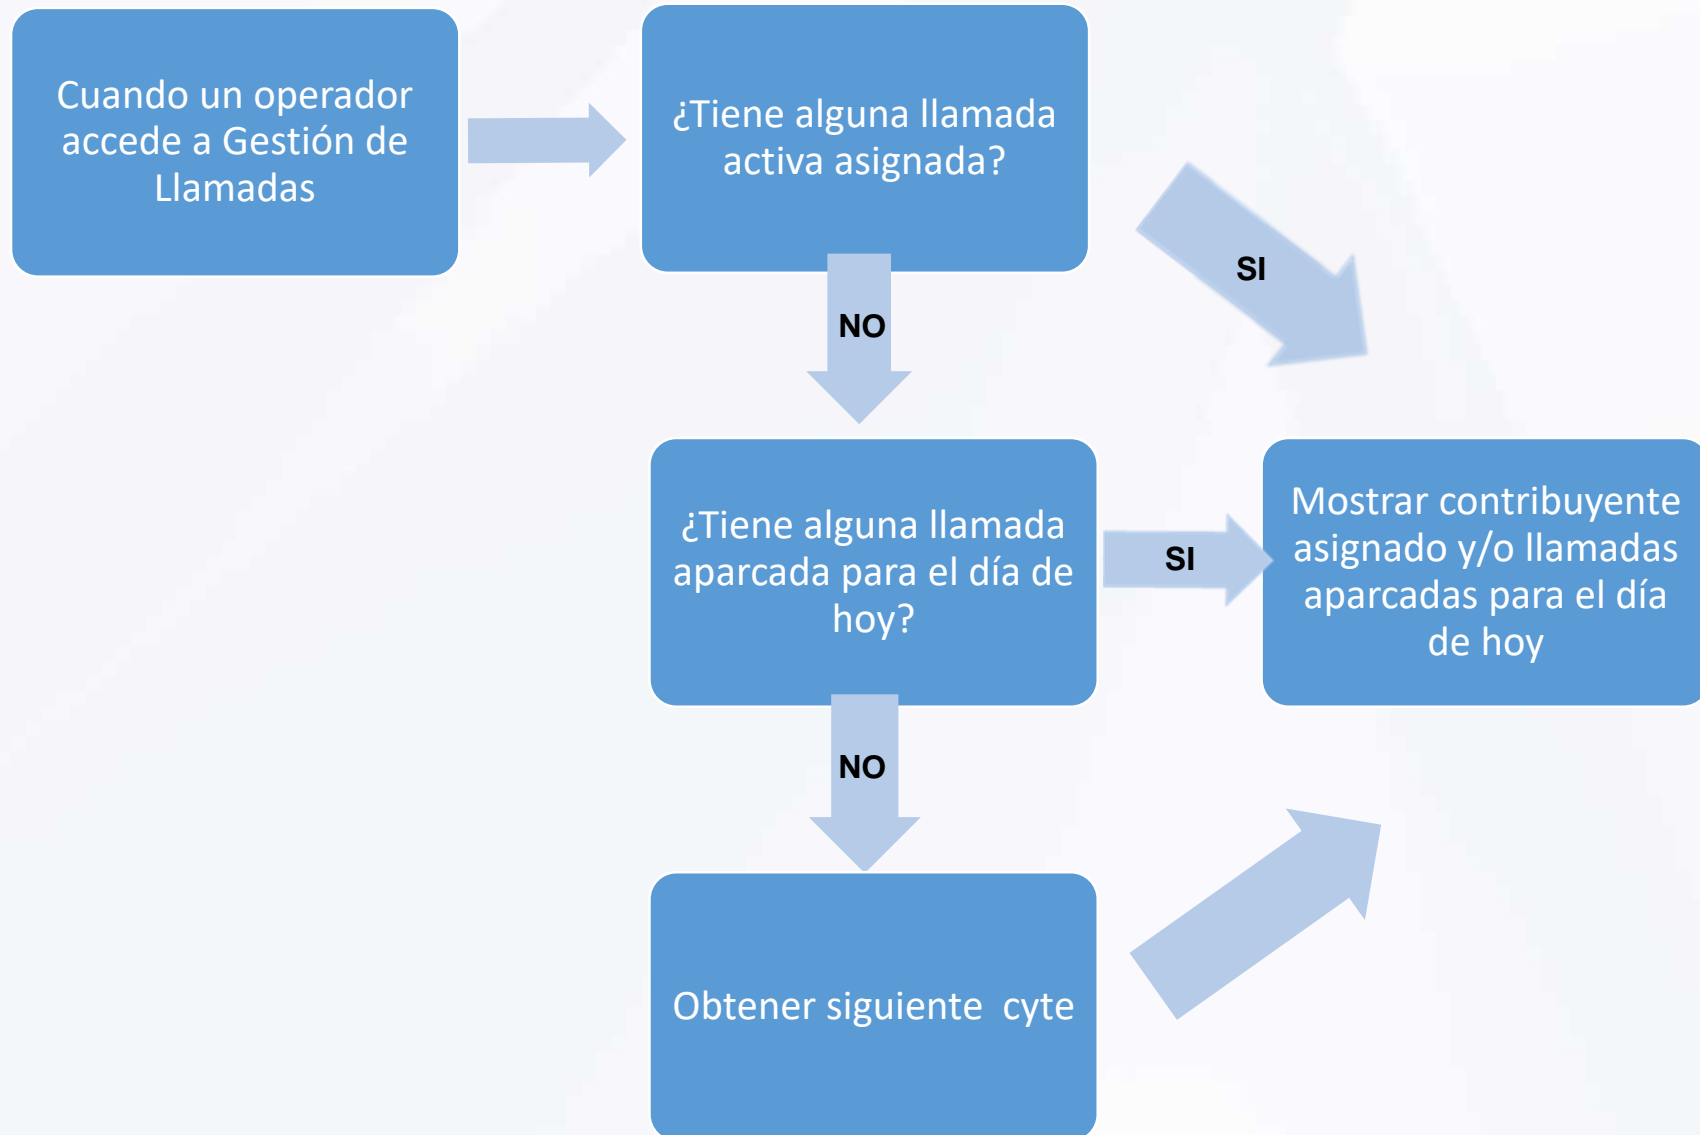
Cuando un operador accede a Gestión de Llamadas

¿Tiene alguna llamada activa asignada?

SI

NO

¿Tiene alguna llamada aparcada para el día de hoy?

SI

Mostrar contribuyente asignado y/o llamadas aparcadas para el día de hoy

NO

Obtener siguiente cyte